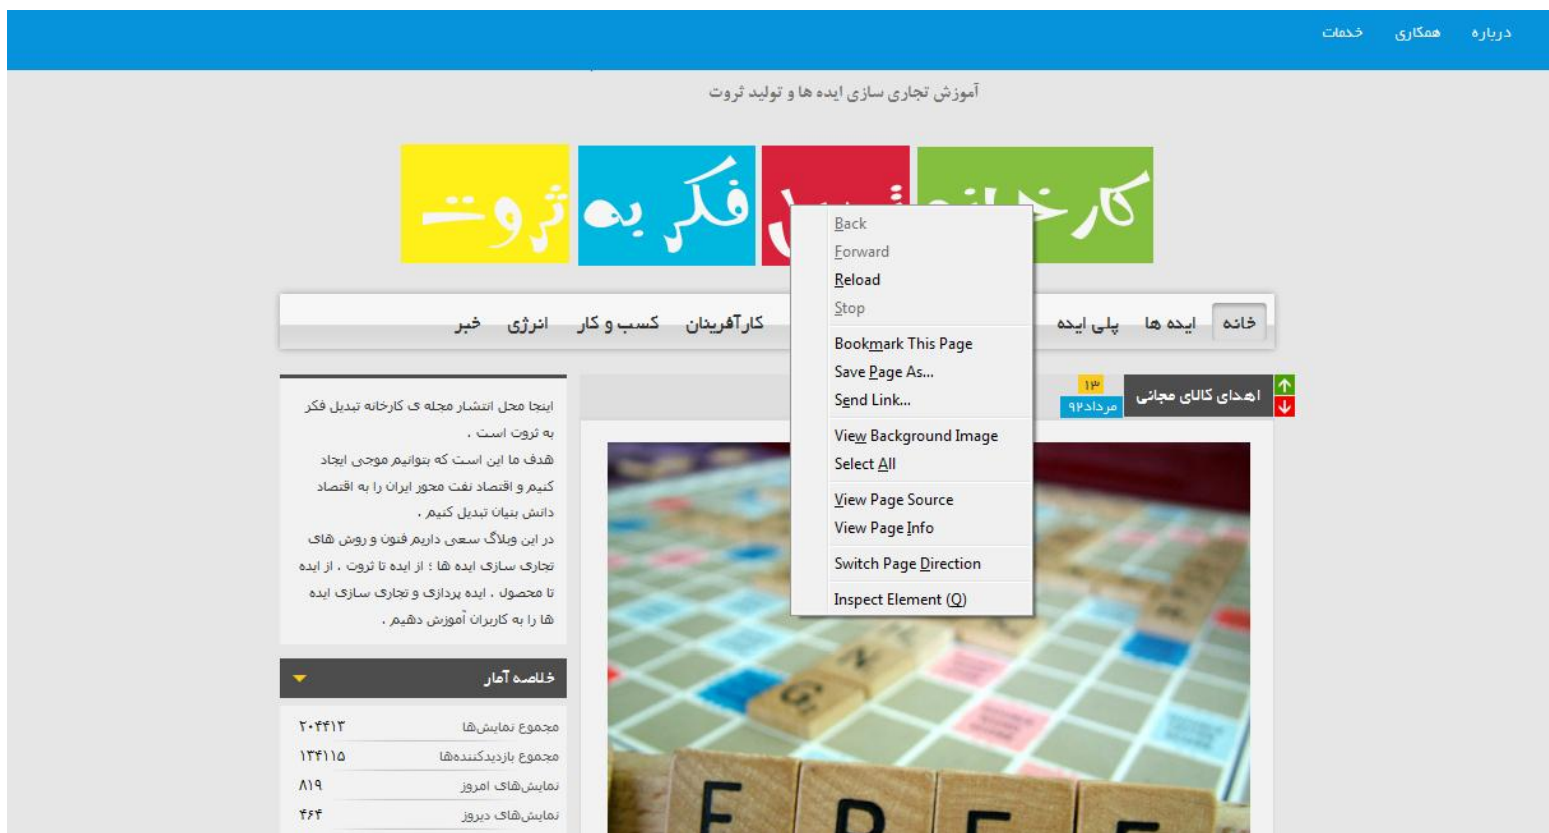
درباره همکاری خدمات

آموزش تجاری سازی ایده ها و تولید ثروت

کارخانه تبدیل فکر به ثروت

Back
Forward
Reload
Stop
Bookmark This Page
Save Page As...
Send Link...
View Background Image
Select All
View Page Source
View Page Info
Switch Page Direction
Inspect Element (Q)

خانه ایده ها پلی ایده کارآفرینان کسب و کار انرژی خبر

اهدای کالای مجانی ۱۳ مرداد۹۲

اینجا محل انتشار مجله ی کارخانه تبدیل فکر به ثروت است .
هدف ما این است که بتوانیم موجی ایجاد کنیم و اقتصاد نفت محور ایران را به اقتصاد دانش بنیان تبدیل کنیم .
در این وبلاگ سعی داریم فنون و روش های تجاری سازی ایده ها ؛ از ایده تا ثروت ، از ایده تا محصول ، ایده پردازی و تجاری سازی ایده ها را به کاربران آموزش دهیم .

خلاصه آمار

| مجموع نمایش‌ها | ۲۰۴۴۱۳ |
|---|---|
| مجموع بازدیدکننده‌ها | ۱۳۴۱۱۵ |
| نمایش‌های امروز | ۸۱۹ |
| نمایش‌های دیروز | ۴۶۴ |

FREE